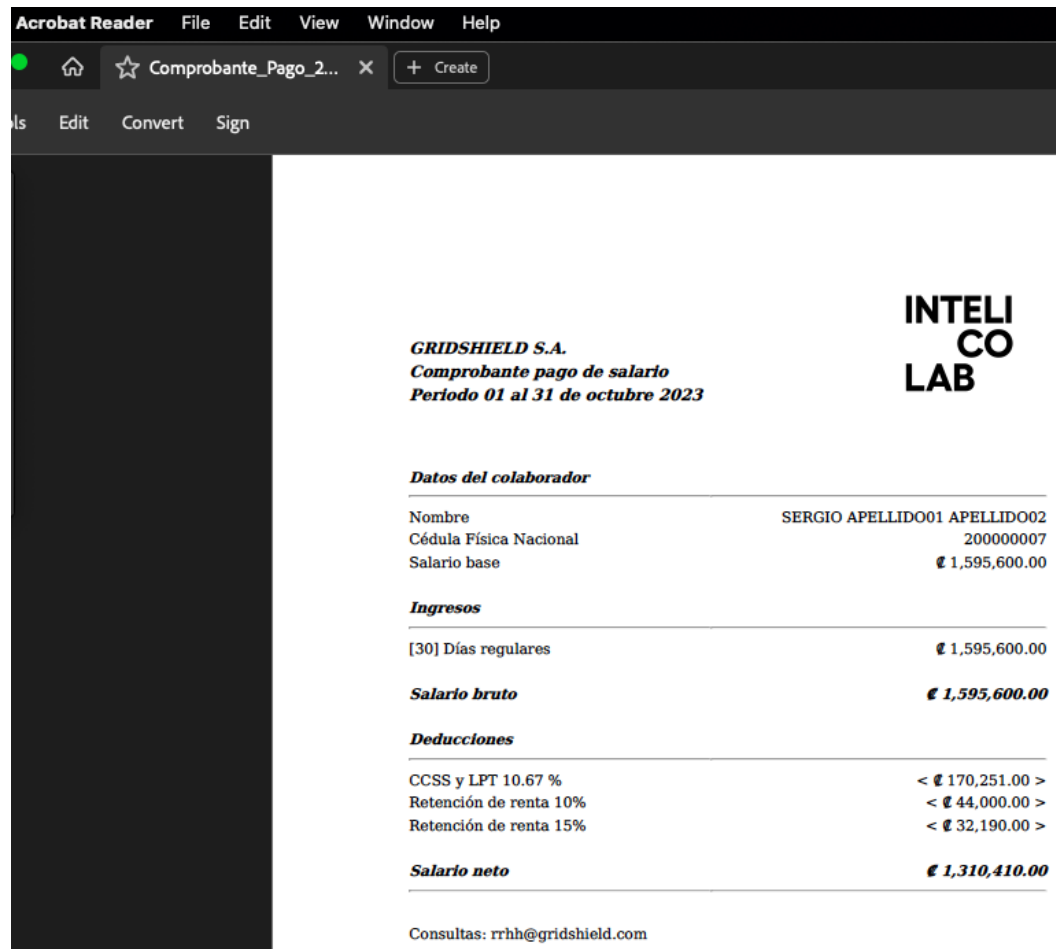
Acrobat Reader File Edit View Window Help

Comprobante_Pago_2... ✕ + Create

ls Edit Convert Sign

GRIDSHIELD S.A.
Comprobante pago de salario
Periodo 01 al 31 de octubre 2023

INTELI
CO
LAB

Datos del colaborador

Nombre SERGIO APELLIDO01 APELLIDO02
Cédula Física Nacional 200000007
Salario base ₡ 1,595,600.00

Ingresos

[30] Días regulares ₡ 1,595,600.00

Salario bruto ₡ 1,595,600.00

Deducciones

CCSS y LPT 10.67 % < ₡ 170,251.00 >
Retención de renta 10% < ₡ 44,000.00 >
Retención de renta 15% < ₡ 32,190.00 >

Salario neto ₡ 1,310,410.00

Consultas: rrhh@gridshield.com